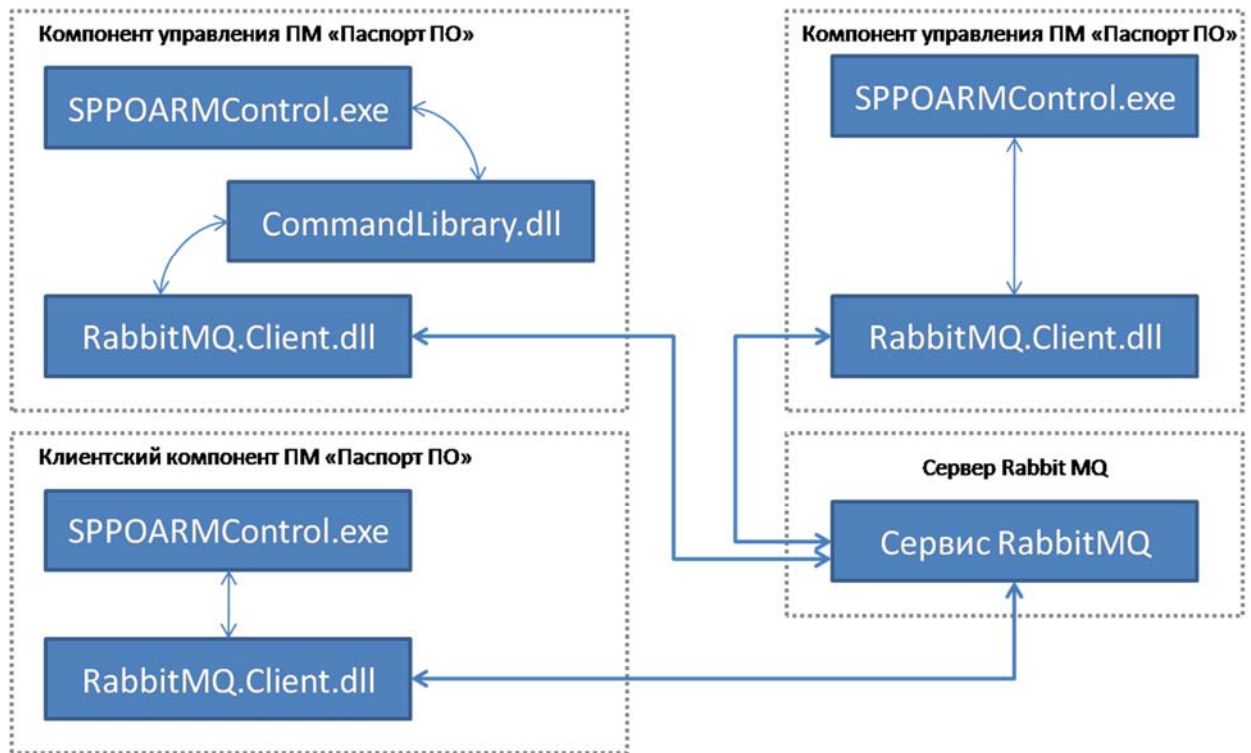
Компонент управления ПМ «Паспорт ПО»

SPPOARMControl.exe

CommandLibrary.dll

RabbitMQ.Client.dll

Компонент управления ПМ «Паспорт ПО»

SPPOARMControl.exe

RabbitMQ.Client.dll

Клиентский компонент ПМ «Паспорт ПО»

SPPOARMControl.exe

RabbitMQ.Client.dll

Сервер Rabbit MQ

Сервис RabbitMQ